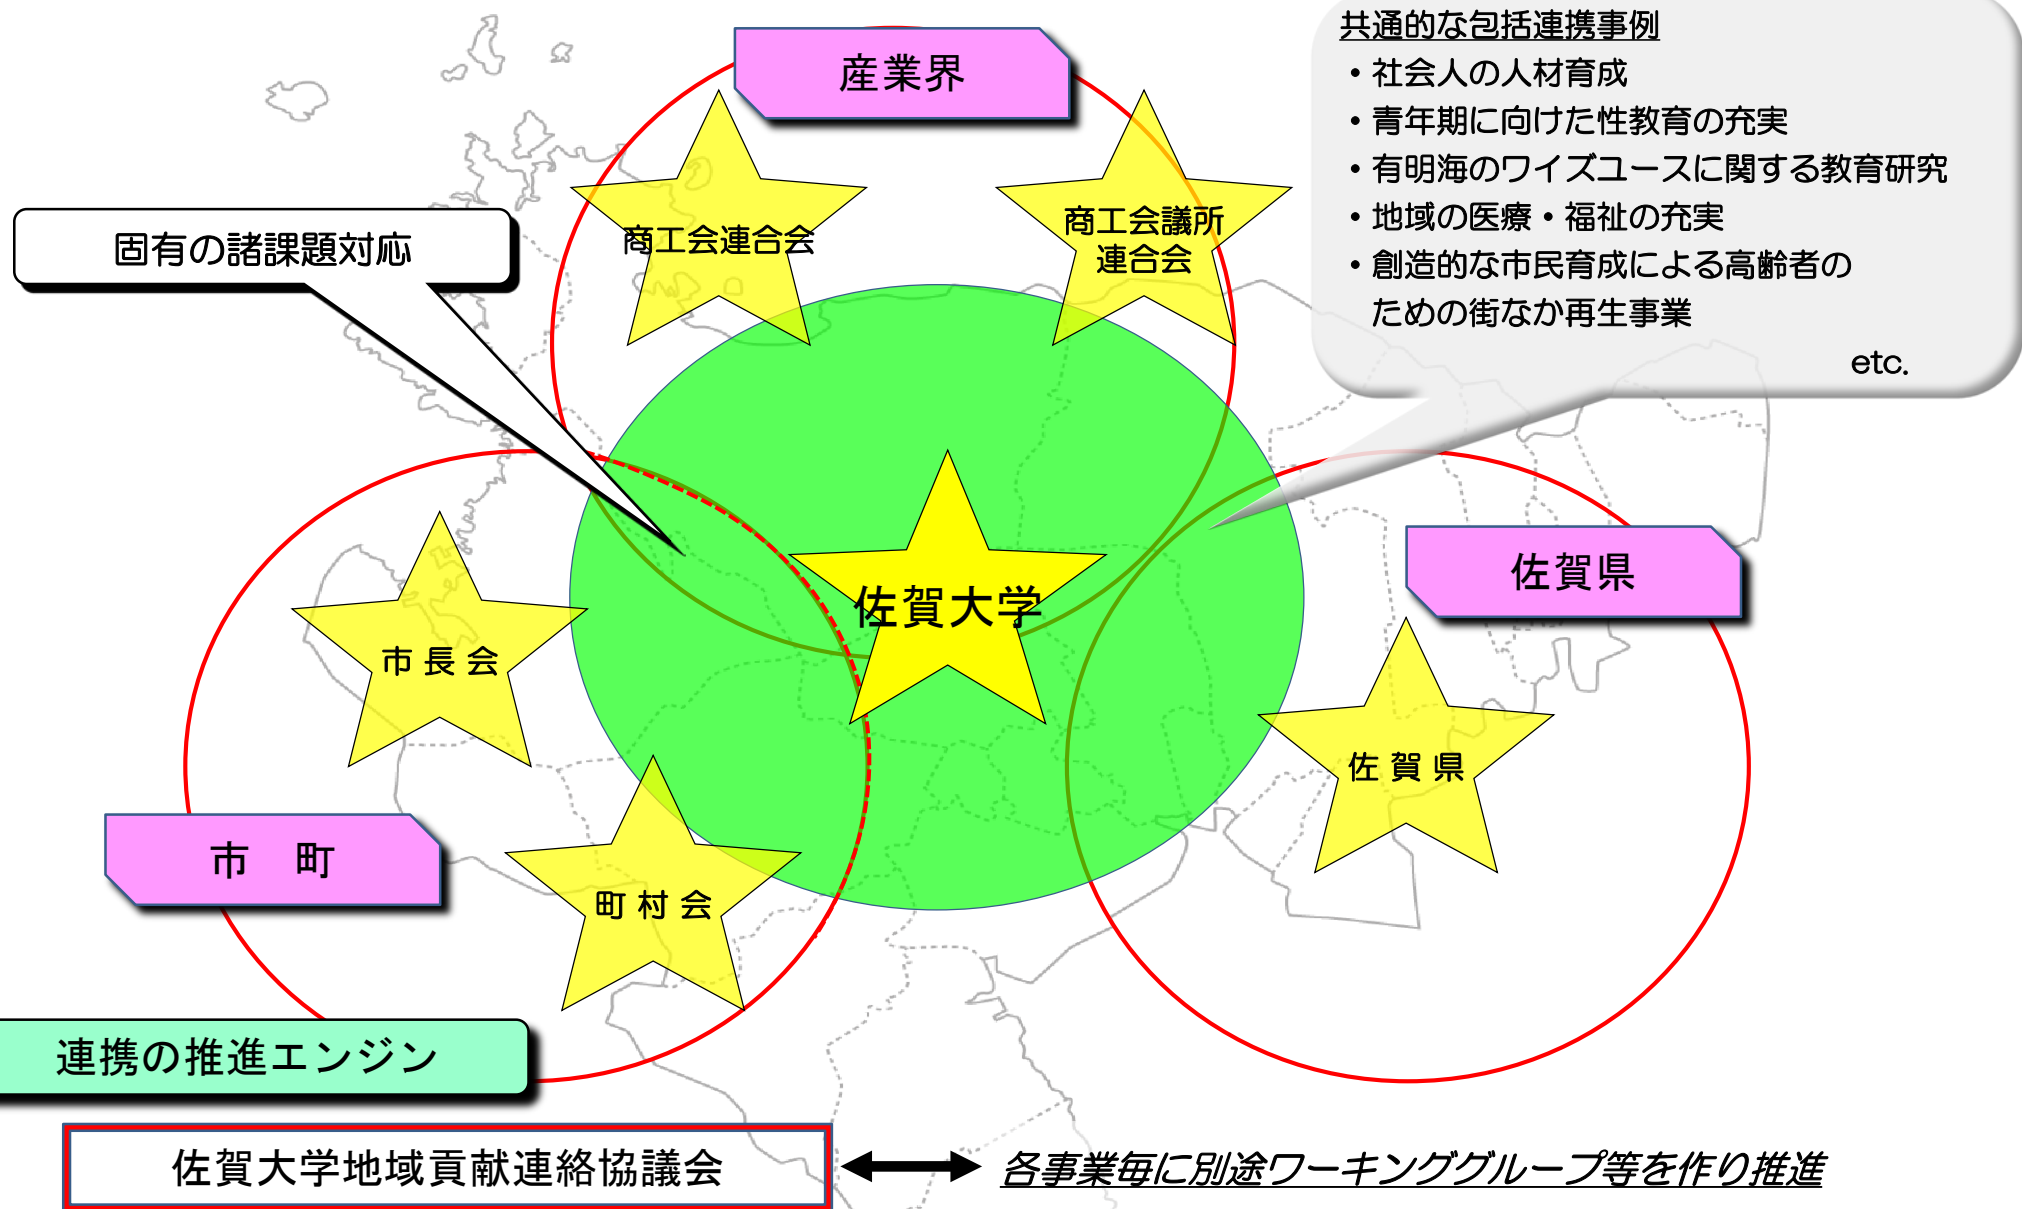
共通的な包括連携事例
• 社会人の人材育成
• 青年期に向けた性教育の充実
• 有明海のワイズユースに関する教育研究
• 地域の医療・福祉の充実
• 創造的な市民育成による高齢者のための街なか再生事業
etc.

産業界

固有の諸課題対応

商工会連合会

商工会議所連合会

佐賀大学

佐賀県

市長会

佐賀県

市　町

町村会

連携の推進エンジン

佐賀大学地域貢献連絡協議会

各事業毎に別途ワーキンググループ等を作り推進